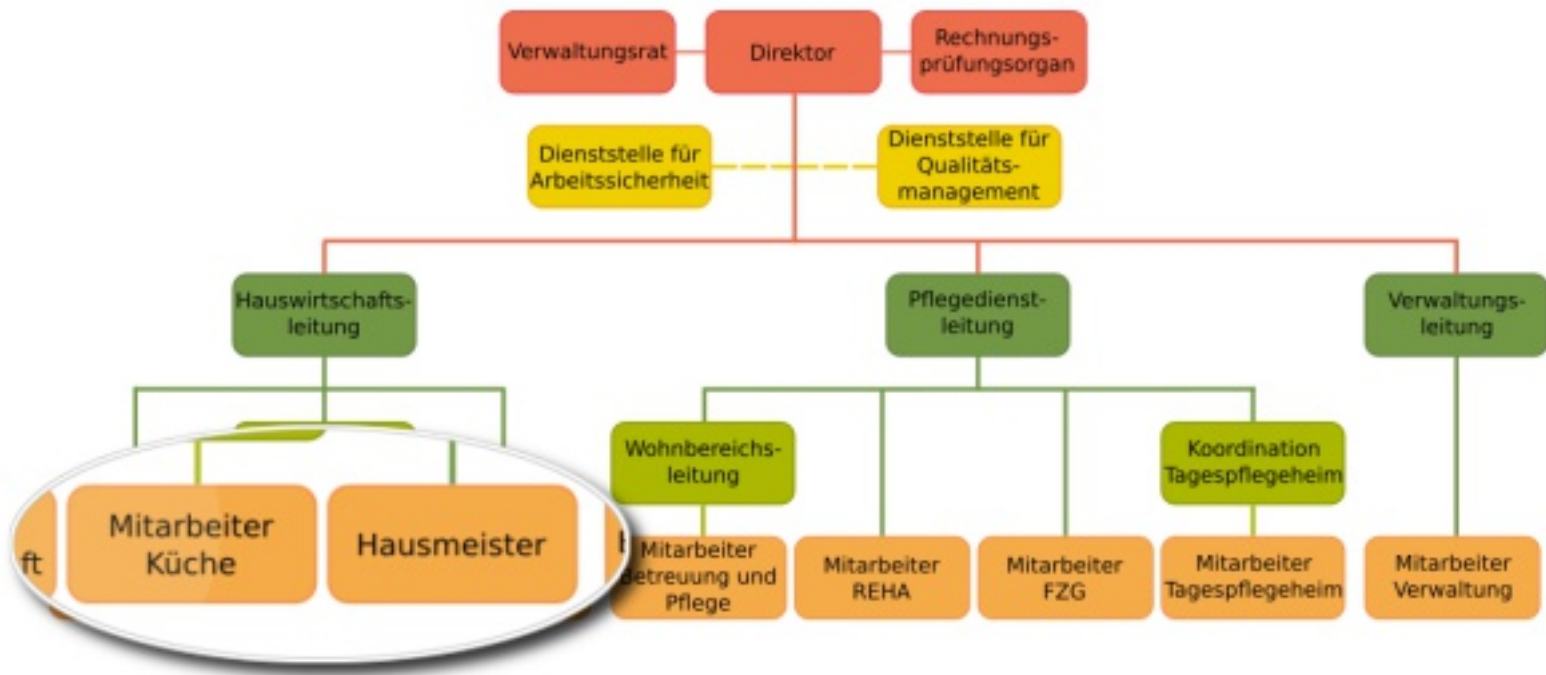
Verwaltungsrat

Direktor

Rechnungsprüfungsorgan

Dienststelle für Arbeitssicherheit

Dienststelle für Qualitätsmanagement

Hauswirtschaftsleitung

Pflegedienstleitung

Verwaltungsleitung

ft

Mitarbeiter Küche

Hausmeister

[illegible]

Wohnbereichsleitung

Koordination Tagespflegeheim

Mitarbeiter Betreuung und Pflege

Mitarbeiter REHA

Mitarbeiter FZG

Mitarbeiter Tagespflegeheim

Mitarbeiter Verwaltung